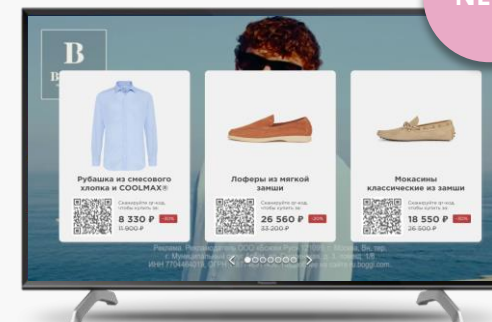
NE

B

B

Рубашка из смесового хлопка и COOLMAX®

Сканируйте qr-код, чтобы купить за:

8 330 ₽

11 900 ₽

-30%

Лоферы из мягкой замши

Сканируйте qr-код, чтобы купить за:

26 560 ₽

33 200 ₽

-20%

Мокасины классические из замши

Сканируйте qr-код, чтобы купить за:

18 550 ₽

26 500 ₽

-30%

Реклама. Рекламодатель ООО «Боджи Рус» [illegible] г. Москва, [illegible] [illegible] ИНН 7704484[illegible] ОГРН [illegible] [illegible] boggi.com

Panasonic